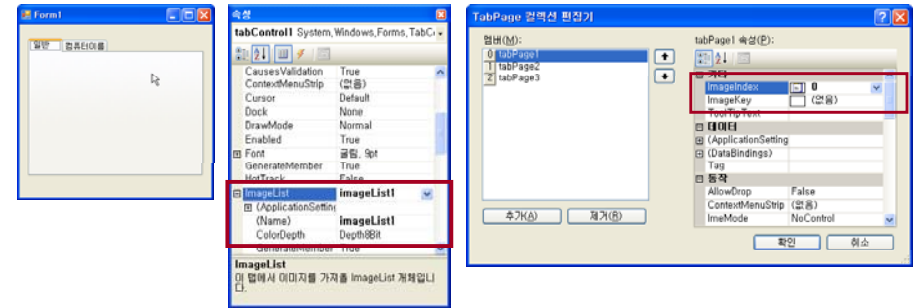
Form1

일반 | 컴퓨터이름

속성

tabControl1 System.Windows.Forms.TabC

| | |
|---|---|
| CausesValidation | True |
| ContextMenuStrip | (없음) |
| Cursor | Default |
| Dock | None |
| DrawMode | Normal |
| Enabled | True |
| Font | 굴림, 9pt |
| GenerateMember | True |
| HotTrack | False |
| ImageList | imageList1 |
| (ApplicationSetting | |
| (Name) | imageList1 |
| ColorDepth | Depth8Bit |
| GenerateMember | True |

ImageList
이 탭에서 이미지를 가져올 ImageList 개체입니다.

TabPage 컬렉션 편집기

멤버(M):
0 tabPage1
1 tabPage2
2 tabPage3

추가(A) 제거(R)

tabPage1 속성(P):

| | |
|---|---|
| 기타 | |
| ImageIndex | 0 |
| ImageKey | (없음) |
| ToolTipText | |
| 데이터 | |
| (ApplicationSetting | |
| (DataBindings) | |
| Tag | |
| 동작 | |
| AllowDrop | False |
| ContextMenuStrip | (없음) |
| ImeMode | NoControl |

확인 취소